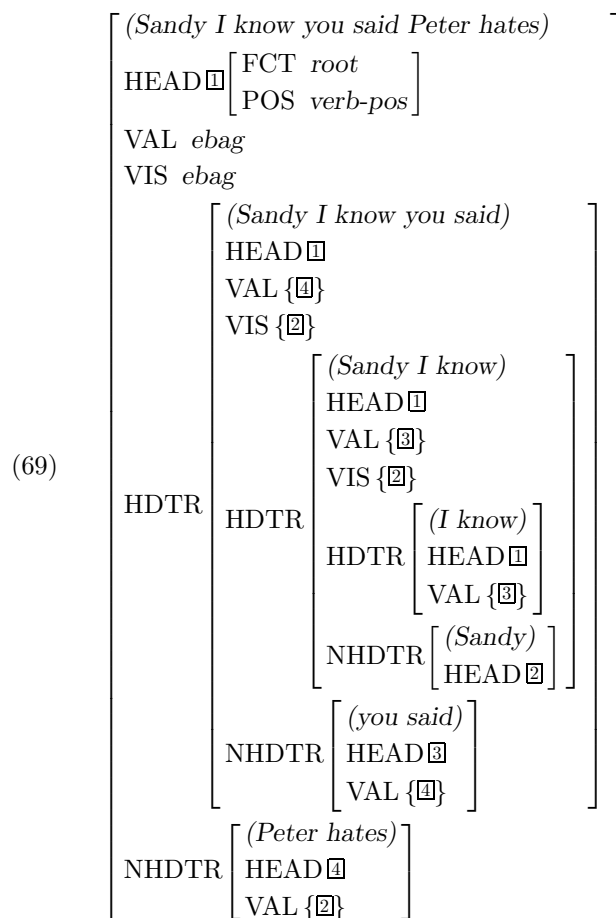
(69)
$\left[\begin{array}{l}
\textit{(Sandy I know you said Peter hates)} \\
\text{HEAD } \boxed{1} \left[\begin{array}{l} \text{FCT } \textit{root} \\ \text{POS } \textit{verb-pos} \end{array}\right] \\
\text{VAL } \textit{ebag} \\
\text{VIS } \textit{ebag} \\
\text{HDTR} \left[\begin{array}{l}
\textit{(Sandy I know you said)} \\
\text{HEAD } \boxed{1} \\
\text{VAL } \{\boxed{4}\} \\
\text{VIS } \{\boxed{2}\} \\
\text{HDTR} \left[\begin{array}{l}
\textit{(Sandy I know)} \\
\text{HEAD } \boxed{1} \\
\text{VAL } \{\boxed{3}\} \\
\text{VIS } \{\boxed{2}\} \\
\text{HDTR} \left[\begin{array}{l} \textit{(I know)} \\ \text{HEAD } \boxed{1} \\ \text{VAL } \{\boxed{3}\} \end{array}\right] \\
\text{NHDTR} \left[\begin{array}{l} \textit{(Sandy)} \\ \text{HEAD } \boxed{2} \end{array}\right]
\end{array}\right] \\
\text{NHDTR} \left[\begin{array}{l} \textit{(you said)} \\ \text{HEAD } \boxed{3} \\ \text{VAL } \{\boxed{4}\} \end{array}\right]
\end{array}\right] \\
\text{NHDTR} \left[\begin{array}{l} \textit{(Peter hates)} \\ \text{HEAD } \boxed{4} \\ \text{VAL } \{\boxed{2}\} \end{array}\right]
\end{array}\right]$